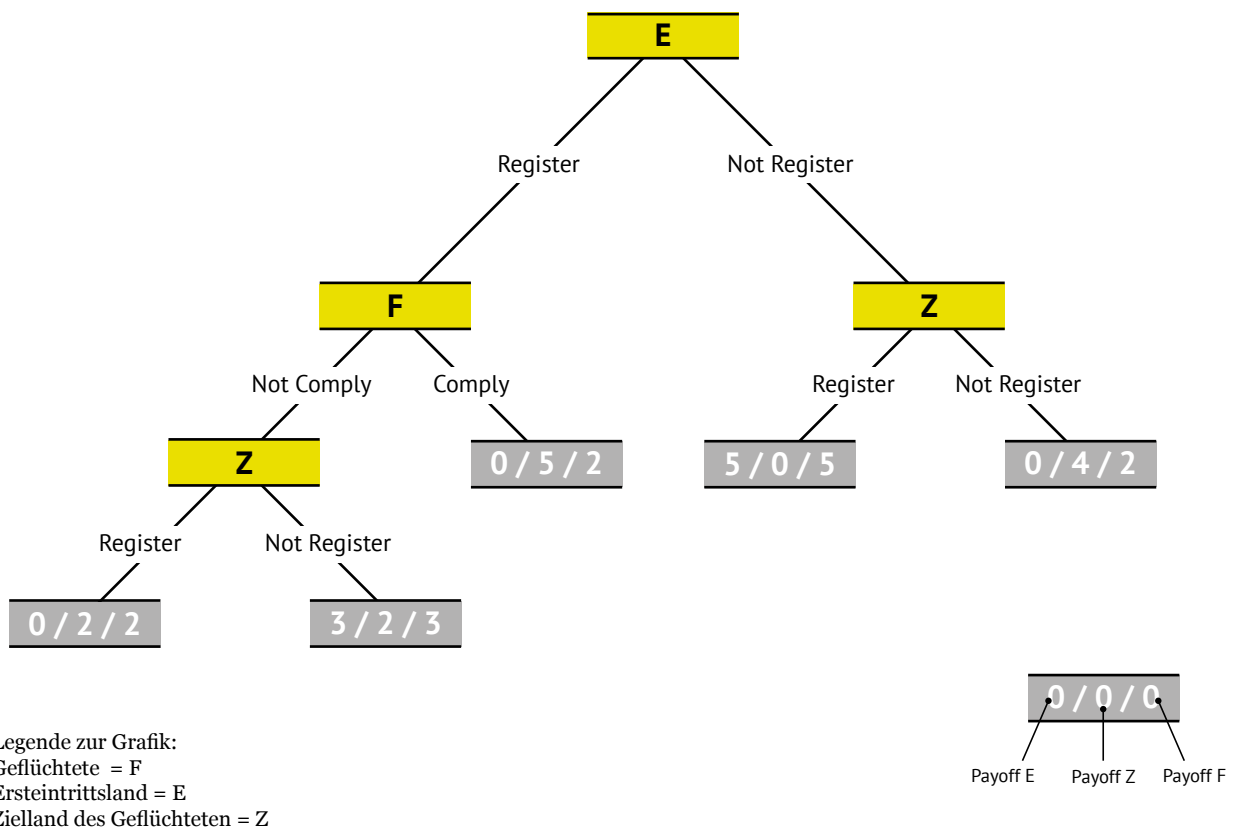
E

Register

Not Register

F

Z

Not Comply

Comply

Register

Not Register

Z

0 / 5 / 2

5 / 0 / 5

0 / 4 / 2

Register

Not Register

0 / 2 / 2

3 / 2 / 3

0 / 0 / 0

Payoff E

Payoff Z

Payoff F

Legende zur Grafik:
Geflüchtete = F
Ersteintrittsland = E
Zielland des Geflüchteten = Z